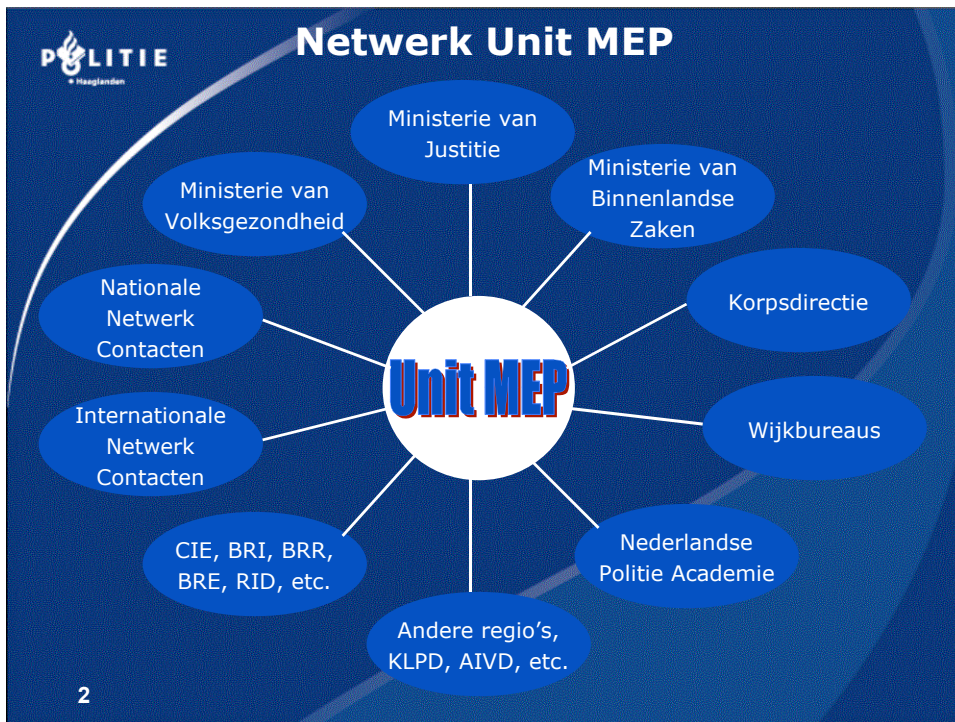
POLITIE
Haaglanden

Netwerk Unit MEP

Ministerie van Justitie

Ministerie van Binnenlandse Zaken

Korpsdirectie

Wijkbureaus

Nederlandse Politie Academie

Andere regio's, KLPD, AIVD, etc.

CIE, BRI, BRR, BRE, RID, etc.

Internationale Netwerk Contacten

Nationale Netwerk Contacten

Ministerie van Volksgezondheid

Unit MEP

2